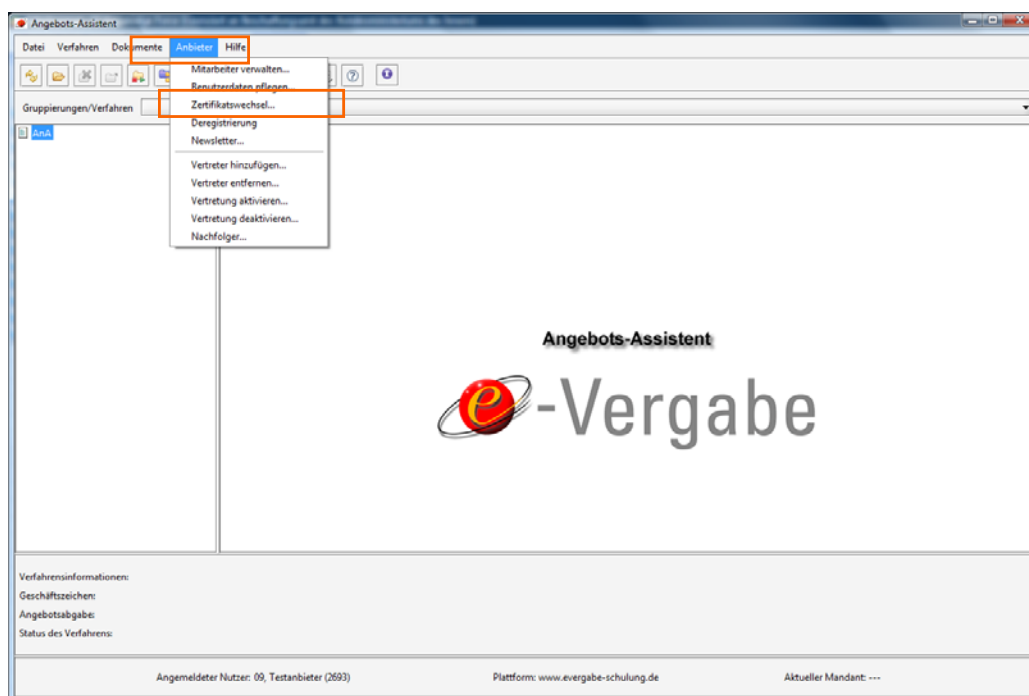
Angebots-Assistent

Datei Verfahren Dokumente Anbieter Hilfe

Mitarbeiter verwalten...
Benutzerdaten pflegen...
Zertifikatswechsel...
Deregistrierung
Newsletter...
Vertreter hinzufügen...
Vertreter entfernen...
Vertretung aktivieren...
Vertretung deaktivieren...
Nachfolger...

Gruppierungen/Verfahren

AnA

Angebots-Assistent

e-Vergabe

Verfahrensinformationen:
Geschäftszeichen:
Angebotsabgabe:
Status des Verfahrens:

Angemeldeter Nutzer: 09, Testanbieter (2693)
Plattform: www.evergabe-schulung.de
Aktueller Mandant: ---